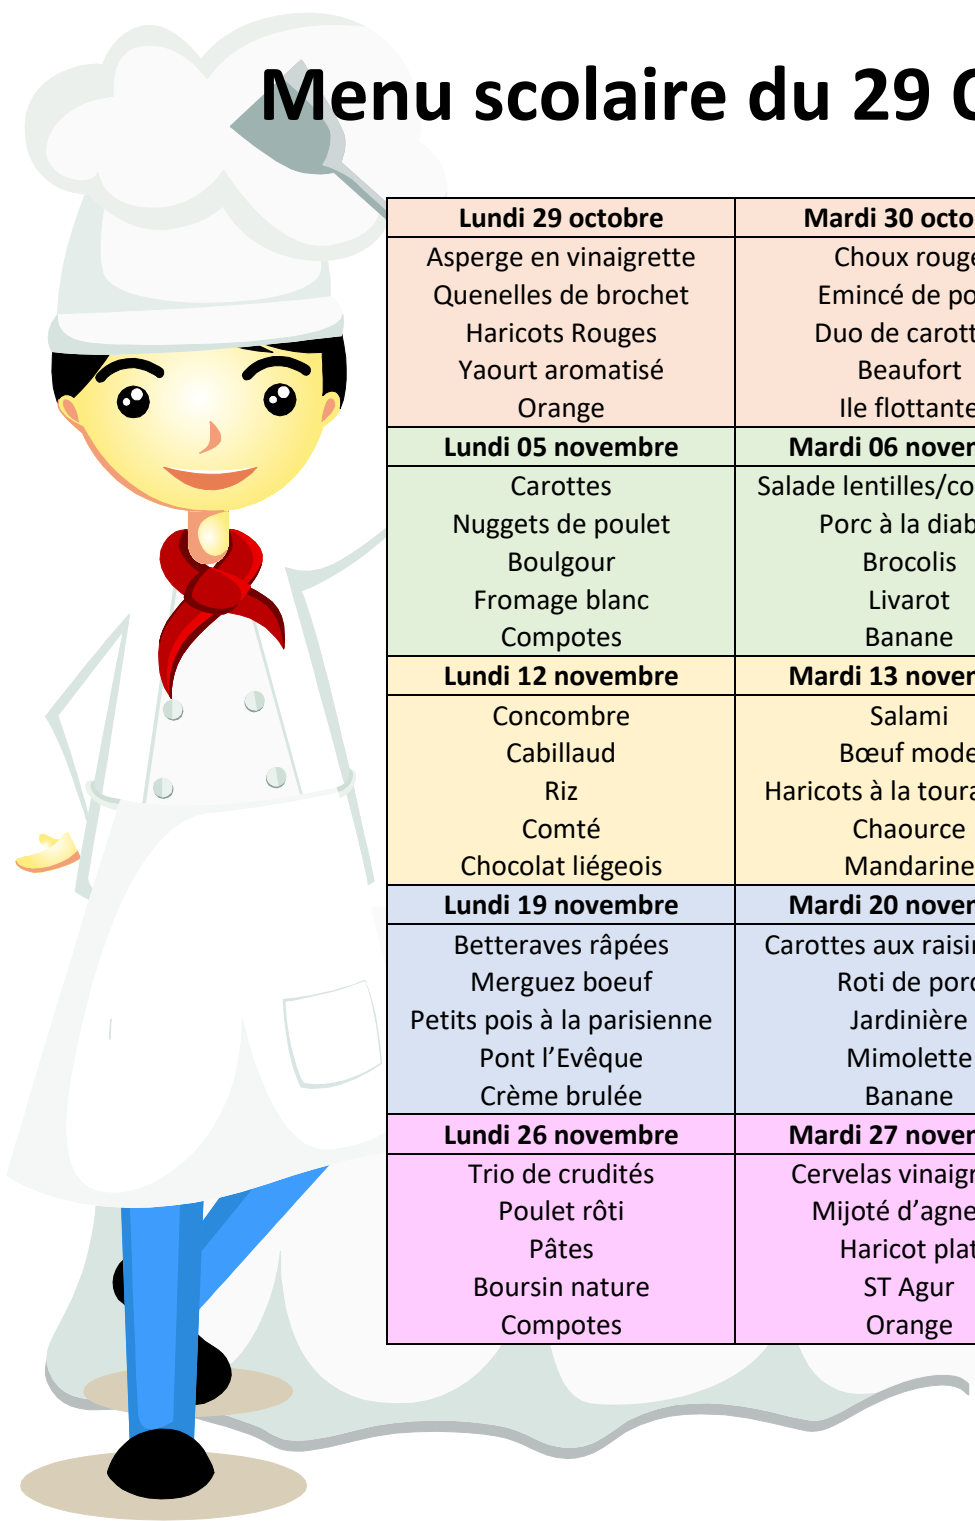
Menu scolaire du 29 O

| Lundi 29 octobre | Mardi 30 octo |
|---|---|
| Asperge en vinaigrette<br>Quenelles de brochet<br>Haricots Rouges<br>Yaourt aromatisé<br>Orange | Choux rouge<br>Emincé de po<br>Duo de carott<br>Beaufort<br>Ile flottante |
| Lundi 05 novembre | Mardi 06 nover |
| Carottes<br>Nuggets de poulet<br>Boulgour<br>Fromage blanc<br>Compotes | Salade lentilles/co<br>Porc à la diab<br>Brocolis<br>Livarot<br>Banane |
| Lundi 12 novembre | Mardi 13 nover |
| Concombre<br>Cabillaud<br>Riz<br>Comté<br>Chocolat liégeois | Salami<br>Bœuf mode<br>Haricots à la toura<br>Chaource<br>Mandarine |
| Lundi 19 novembre | Mardi 20 nover |
| Betteraves râpées<br>Merguez boeuf<br>Petits pois à la parisienne<br>Pont l'Evêque<br>Crème brulée | Carottes aux raisi<br>Roti de porc<br>Jardinière<br>Mimolette<br>Banane |
| Lundi 26 novembre | Mardi 27 nover |
| Trio de crudités<br>Poulet rôti<br>Pâtes<br>Boursin nature<br>Compotes | Cervelas vinaigr<br>Mijoté d'agne<br>Haricot plat<br>ST Agur<br>Orange |